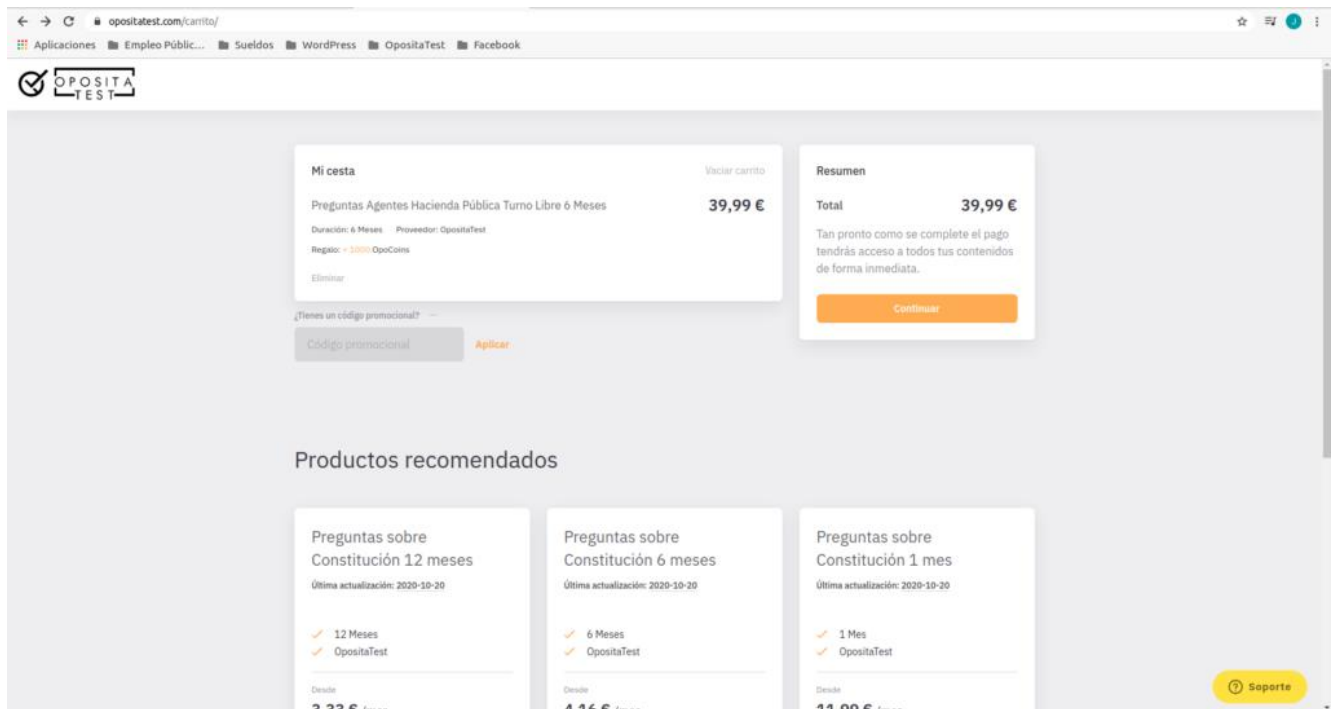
opositatest.com/carrito/

Aplicaciones Empleo Públic... Sueldos WordPress OpositaTest Facebook

OPOSITA TEST

Mi cesta

Vaciar carrito

Preguntas Agentes Hacienda Pública Turno Libre 6 Meses

39,99 €

Duración: 6 Meses Proveedor: OpositaTest

Regalo: + 1000 OpoCoins

Eliminar

¿Tienes un código promocional?

Código promocional

Aplicar

Resumen

Total 39,99 €

Tan pronto como se complete el pago tendrás acceso a todos tus contenidos de forma inmediata.

Continuar

Productos recomendados

Preguntas sobre Constitución 12 meses

Última actualización: 2020-10-20

12 Meses

OpositaTest

Desde

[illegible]

Preguntas sobre Constitución 6 meses

Última actualización: 2020-10-20

6 Meses

OpositaTest

Desde

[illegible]

Preguntas sobre Constitución 1 mes

Última actualización: 2020-10-20

1 Mes

OpositaTest

Desde

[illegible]

Soporte